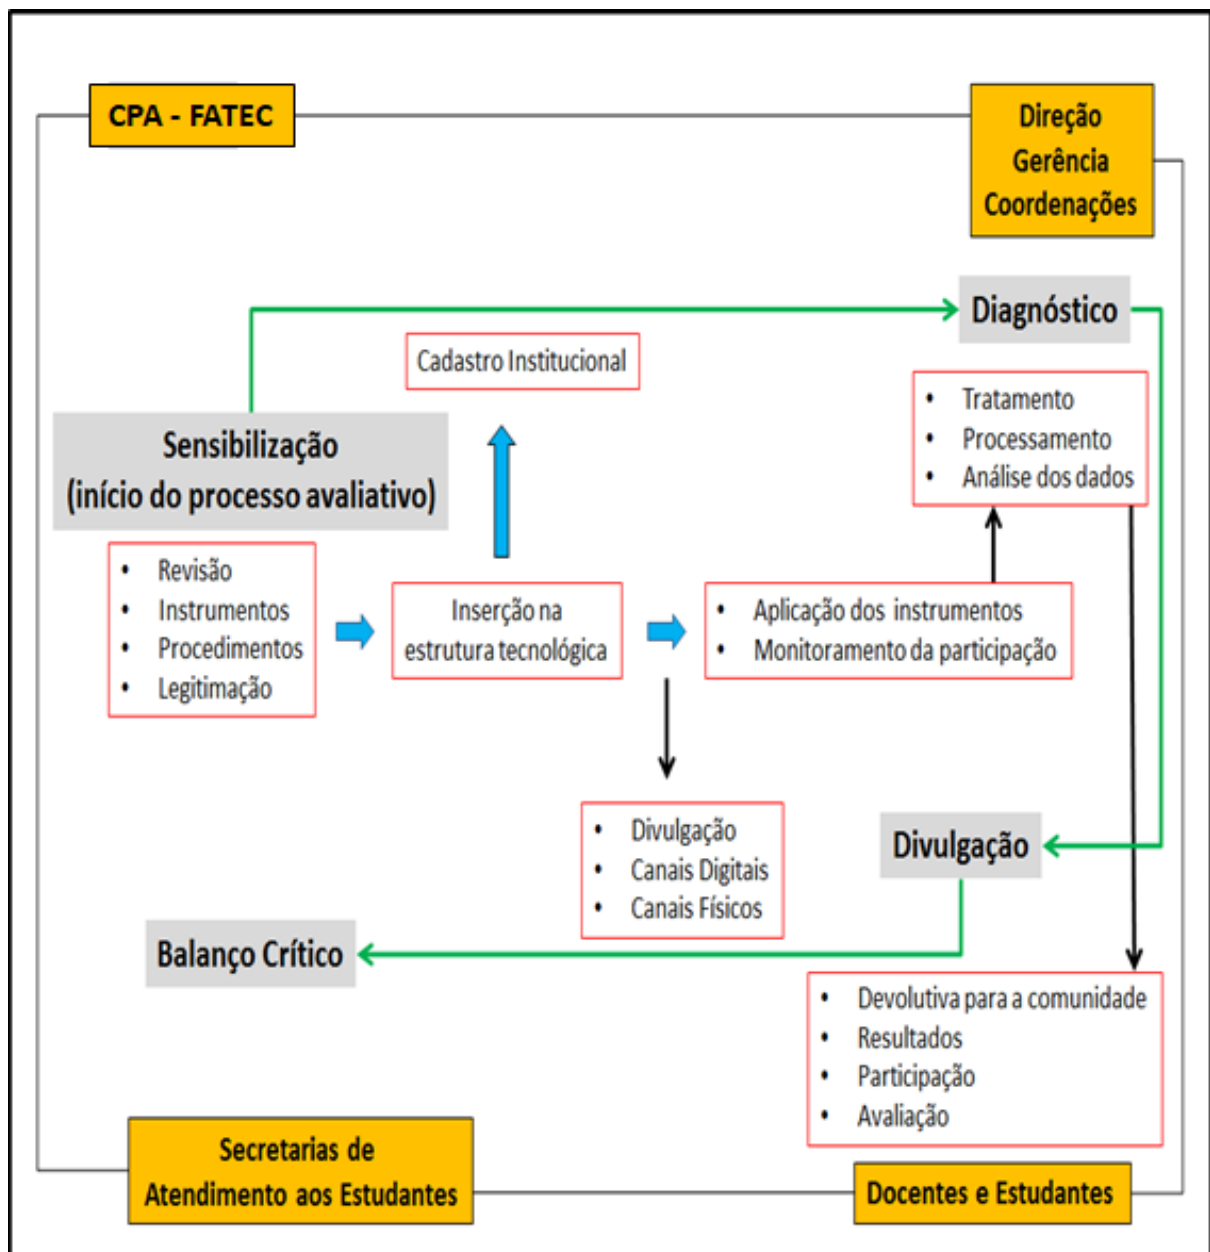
CPA - FATEC

Direção
Gerência
Coordenações

Diagnóstico

Cadastro Institucional

Sensibilização
(início do processo avaliativo)

- Tratamento
- Processamento
- Análise dos dados

- Revisão
- Instrumentos
- Procedimentos
- Legitimação

Inserção na estrutura tecnológica

- Aplicação dos instrumentos
- Monitoramento da participação

- Divulgação
- Canais Digitais
- Canais Físicos

Divulgação

Balanço Crítico

- Devolutiva para a comunidade
- Resultados
- Participação
- Avaliação

Secretarias de Atendimento aos Estudantes

Docentes e Estudantes